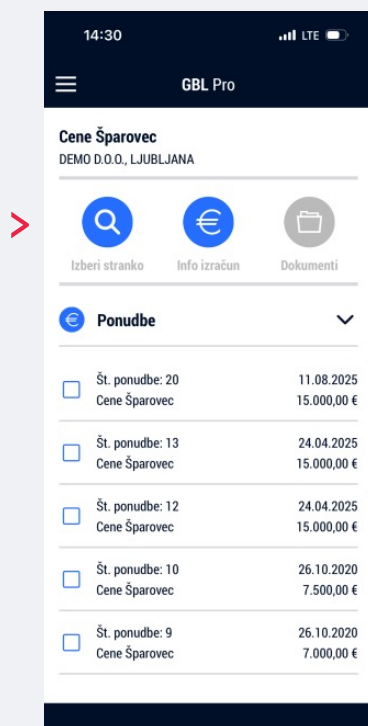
14:30
LTE
GBL Pro

Cene Šparovec
DEMO D.O.O., LJUBLJANA

Izberi stranko
Info izračun
Dokumenti

Ponudbe

Št. ponudbe: 20
Cene Šparovec
11.08.2025
15.000,00 €

Št. ponudbe: 13
Cene Šparovec
24.04.2025
15.000,00 €

Št. ponudbe: 12
Cene Šparovec
24.04.2025
15.000,00 €

Št. ponudbe: 10
Cene Šparovec
26.10.2020
7.500,00 €

Št. ponudbe: 9
Cene Šparovec
26.10.2020
7.000,00 €